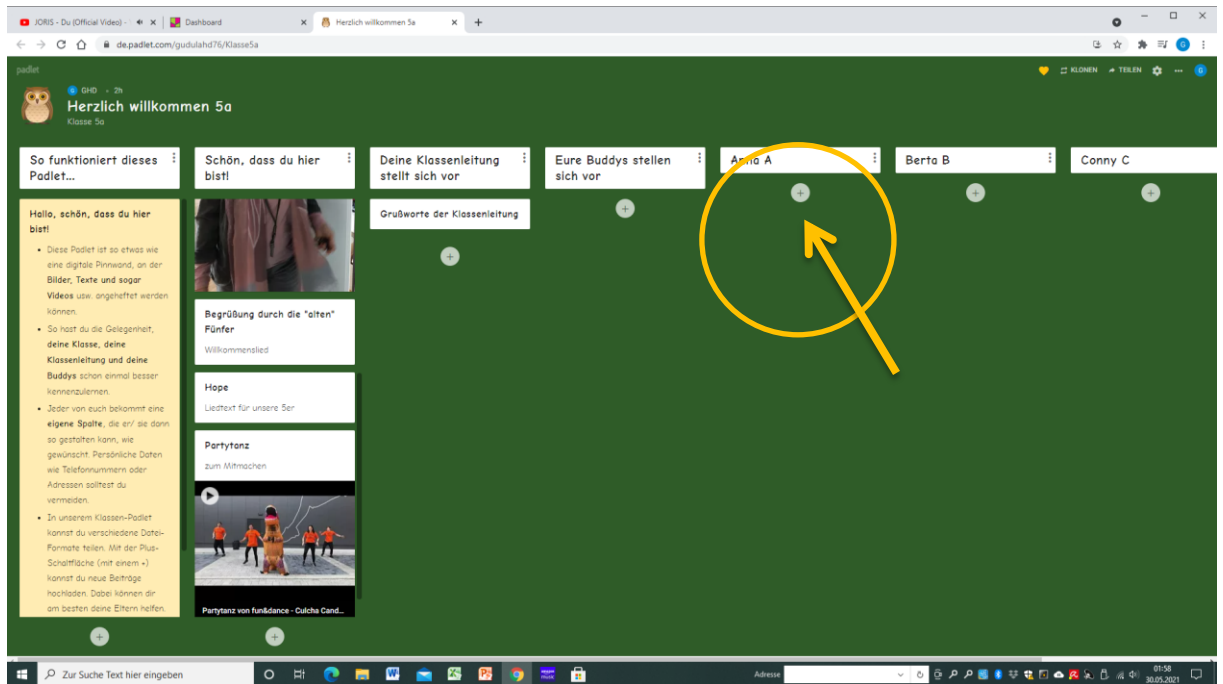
JORIS - Du (Official Video) - | Dashboard | Herzlich willkommen 5a

de.padlet.com/gudulahd76/Klasse5a

padlet

GHD · 2h

Herzlich willkommen 5a

Klasse 5a

KLONEN TEILEN

So funktioniert dieses Padlet...

Hallo, schön, dass du hier bist!

- Diese Padlet ist so etwas wie eine digitale Pinnwand, an der Bilder, Texte und sogar Videos usw. angeheftet werden können.
- So hast du die Gelegenheit, deine Klasse, deine Klassenleitung und deine Buddys schon einmal besser kennenzulernen.
- Jeder von euch bekommt eine eigene Spalte, die er/ sie dann so gestalten kann, wie gewünscht. Persönliche Daten wie Telefonnummern oder Adressen solltest du vermeiden.
- In unserem Klassen-Padlet kannst du verschiedene Datei-Formate teilen. Mit der Plus-Schaltfläche (mit einem +) kannst du neue Beiträge hochladen. Dabei können dir am besten deine Eltern helfen.

Schön, dass du hier bist!

Begrüßung durch die "alten" Fünfer

Willkommenslied

Hope

Liedtext für unsere 5er

Partytanz

zum Mitmachen

Partytanz von fun&dance - Culcha Cand...

Deine Klassenleitung stellt sich vor

Grußworte der Klassenleitung

Eure Buddys stellen sich vor

Anna A

Berta B

Conny C

Zur Suche Text hier eingeben

Adresse

01:58
30.05.2021